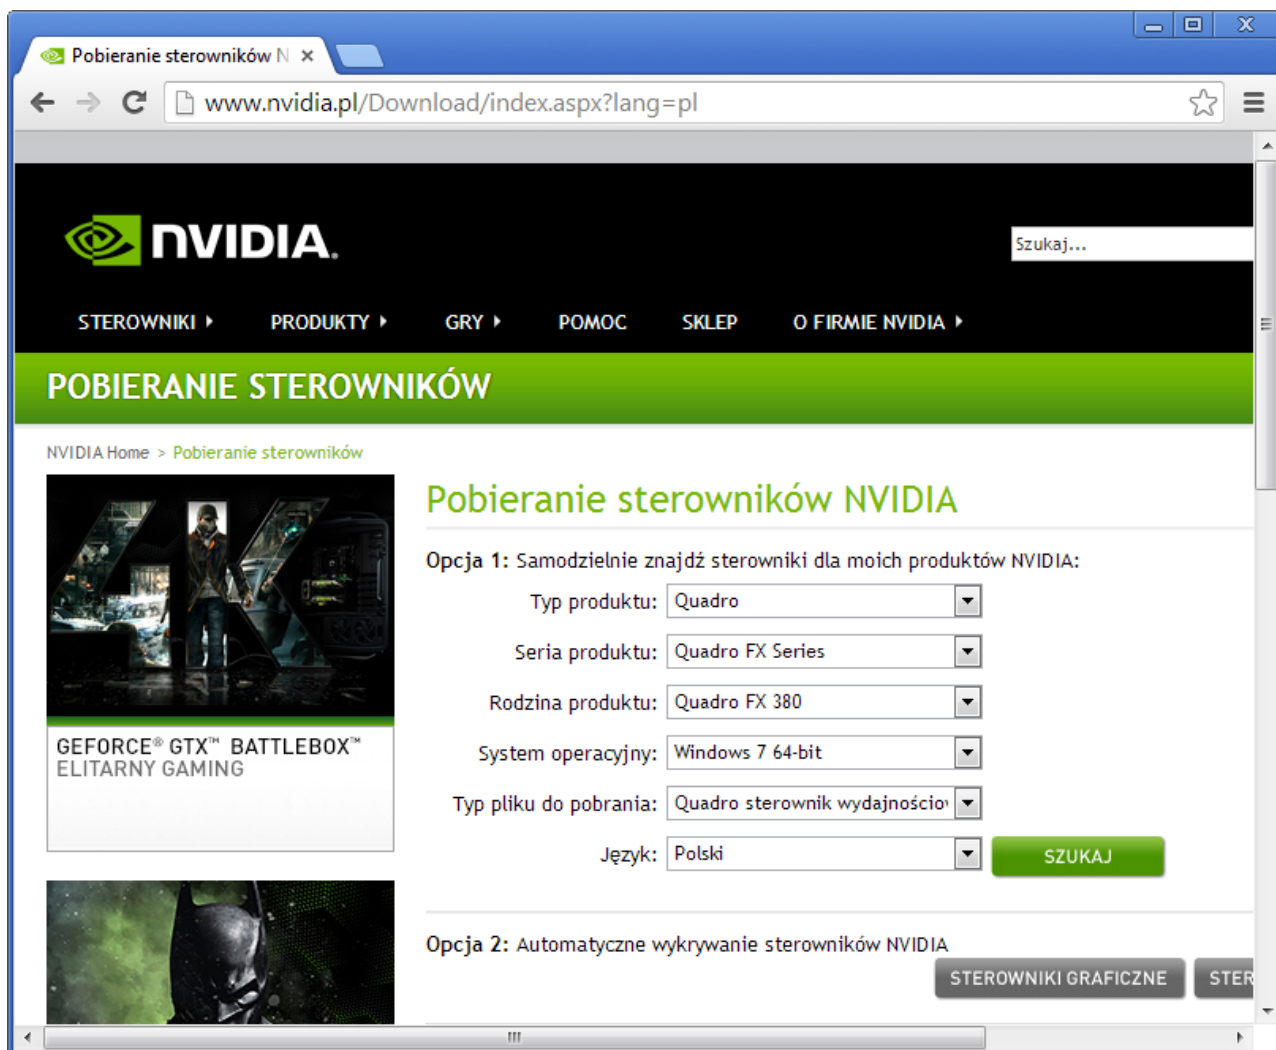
Pobieranie sterowników N ×

www.nvidia.pl/Download/index.aspx?lang=pl

NVIDIA.

Szukaj...

STEROWNIKI ▸ PRODUKTY ▸ GRY ▸ POMOC SKLEP O FIRMIE NVIDIA ▸

POBIERANIE STEROWNIKÓW

NVIDIA Home > Pobieranie sterowników

GEFORCE® GTX™ BATTLEBOX™
ELITARNY GAMING

Pobieranie sterowników NVIDIA

Opcja 1: Samodzielnie znajdź sterowniki dla moich produktów NVIDIA:

Typ produktu: Quadro

Seria produktu: Quadro FX Series

Rodzina produktu: Quadro FX 380

System operacyjny: Windows 7 64-bit

Typ pliku do pobrania: Quadro sterownik wydajnościo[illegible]

Język: Polski

SZUKAJ

Opcja 2: Automatyczne wykrywanie sterowników NVIDIA

STEROWNIKI GRAFICZNE STER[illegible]